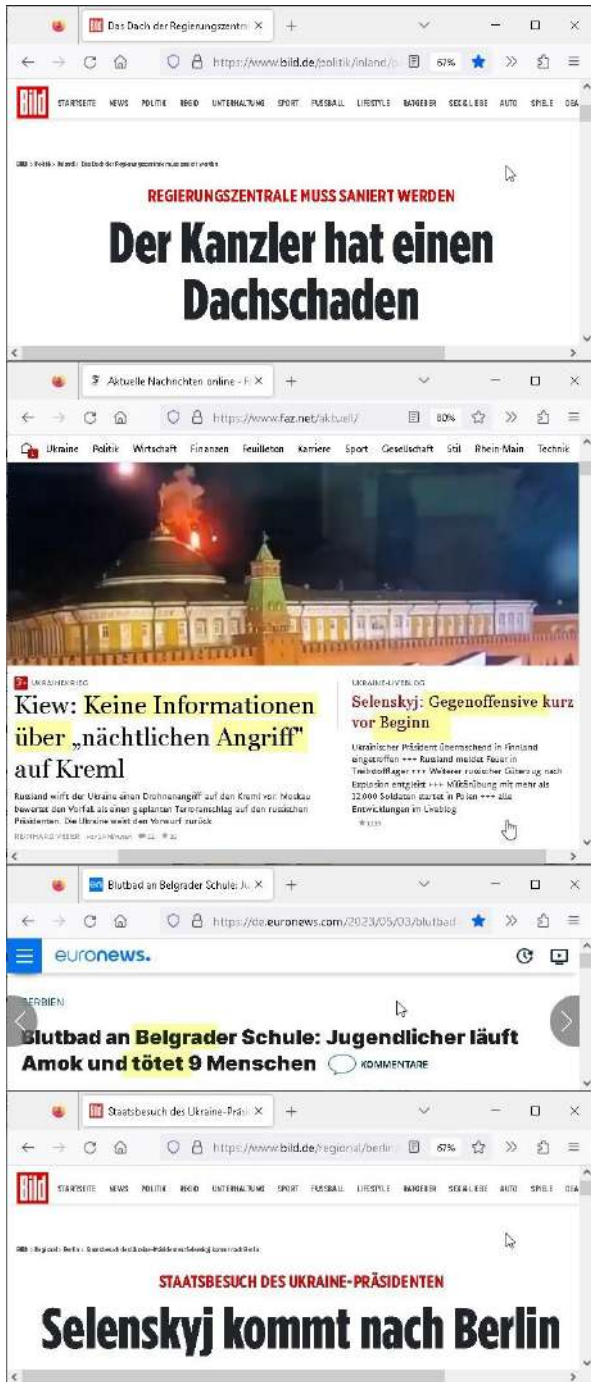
Das Dach der Regierungszentr ×
https://www.bild.de/politik/inland/p
67%
Bild STARTSEITE NEWS POLITIK REGIO UNTERHALTUNG SPORT FUSSBALL LIFESTYLE RATGEBER SEX&LIEBE AUTO SPIELE DEA

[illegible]

REGIERUNGSZENTRALE MUSS SANIERT WERDEN

Der Kanzler hat einen Dachschaden

Aktuelle Nachrichten online - F ×
https://www.faz.net/aktuell/
80%
Ukraine Politik Wirtschaft Finanzen Feuilleton Karriere Sport Gesellschaft Stil Rhein-Main Technik

UKRAINEKRIEG
Kiew: Keine Informationen über „nächtlichen Angriff" auf Kreml

Russland wirft der Ukraine einen Drohnenangriff auf den Kreml vor. Moskau bewertet den Vorfall als einen geplanten Terroranschlag auf den russischen Präsidenten. Die Ukraine weist den Vorwurf zurück.
REINHARD VESER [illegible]

UKRAINE-LIVEBLOG
Selenskyj: Gegenoffensive kurz vor Beginn

Ukrainischer Präsident überraschend in Finnland eingetroffen +++ Russland meldet Feuer in Treibstofflager +++ Weiterer russischer Güterzug nach Explosion entgleist +++ Militärübung mit mehr als 32.000 Soldaten startet in Polen +++ alle Entwicklungen im Liveblog

Blutbad an Belgrader Schule: Ju ×
https://de.euronews.com/2023/05/03/blutbad
euronews.

SERBIEN
Blutbad an Belgrader Schule: Jugendlicher läuft Amok und tötet 9 Menschen
KOMMENTARE

Staatsbesuch des Ukraine-Präsi ×
https://www.bild.de/regional/berlin
67%
Bild STARTSEITE NEWS POLITIK REGIO UNTERHALTUNG SPORT FUSSBALL LIFESTYLE RATGEBER SEX&LIEBE AUTO SPIELE DEA

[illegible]

STAATSBESUCH DES UKRAINE-PRÄSIDENTEN

Selenskyj kommt nach Berlin